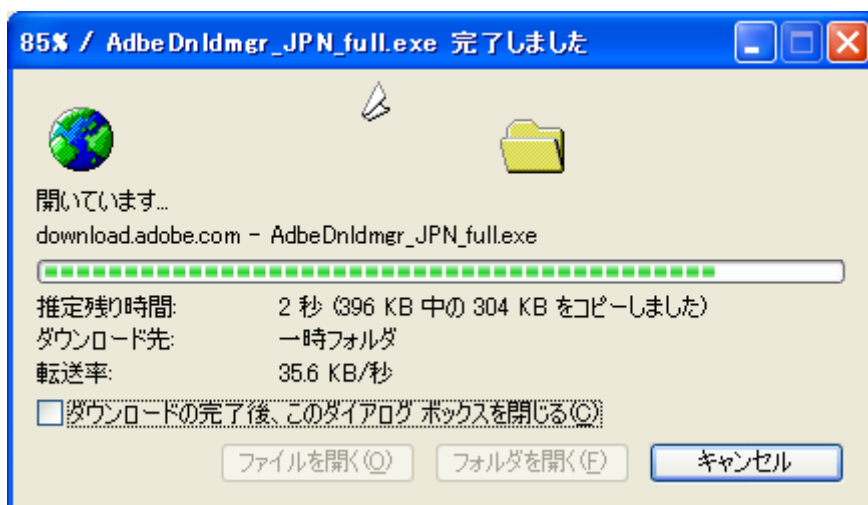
85% / AdbeDnldmgr_JPN_full.exe 完了しました

開いています...
download.adobe.com - AdbeDnldmgr_JPN_full.exe

推定残り時間: 2 秒 (396 KB 中の 304 KB をコピーしました)
ダウンロード先: 一時フォルダ
転送率: 35.6 KB/秒

ダウンロードの完了後、このダイアログ ボックスを閉じる(C)

ファイルを開く(O) フォルダを開く(F) キャンセル